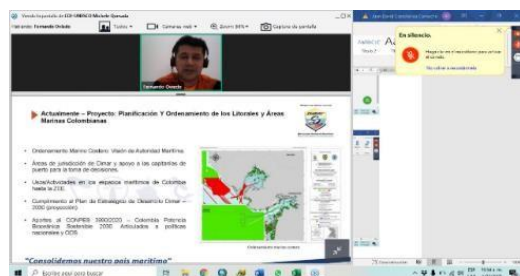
Actualmente – Proyecto: Planificación Y Ordenamiento de los Litorales y Áreas Marinas Colombianas

- Ordenamiento Marino Costero: Visión de Autoridad Marítima.
- Áreas de jurisdicción de Dimar y apoyo a las capitanías de puerto para la toma de decisiones.
- Usos/Actividades en los espacios marítimos de Colombia hasta la ZEE.
- Cumplimiento al Plan de Estrategia de Desarrollo Dimar – 2030 (propuesto).
- Aportes al CONPES 3990/2020 – Colombia Potencia Bioceánica Sostenible 2030. Articulados a políticas nacionales y ODS.

Ordenamiento marino costero

"Consolidemos nuestro país marítimo"

Edmundo Oviedo

En silencio.

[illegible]